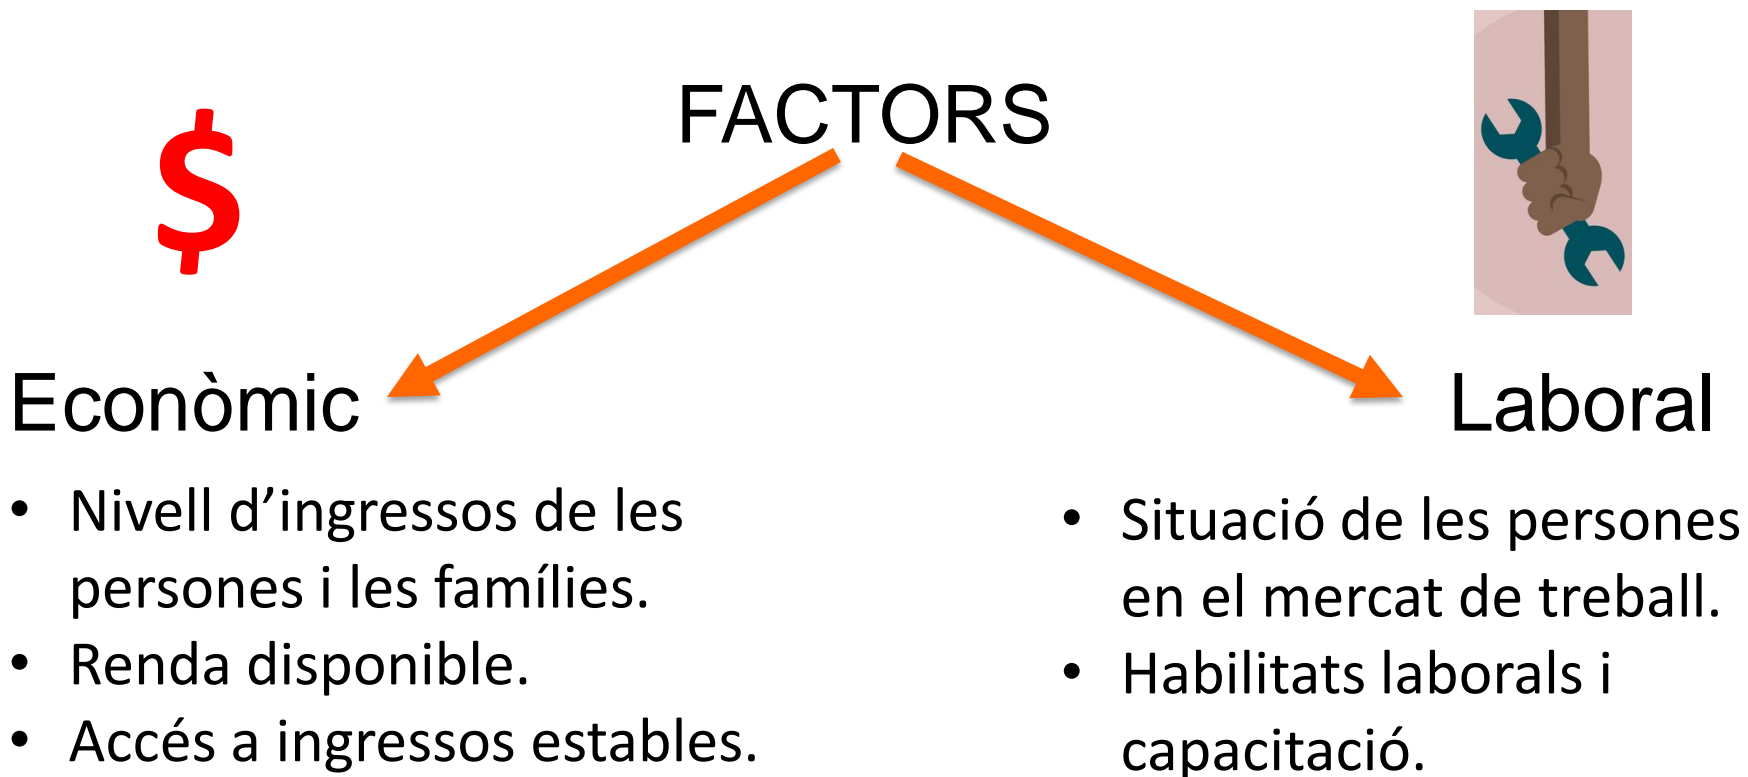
FACTORS

$

Econòmic

- Nivell d’ingressos de les persones i les famílies.
- Renda disponible.
- Accés a ingressos estables.

Laboral

- Situació de les persones en el mercat de treball.
- Habilitats laborals i capacitació.